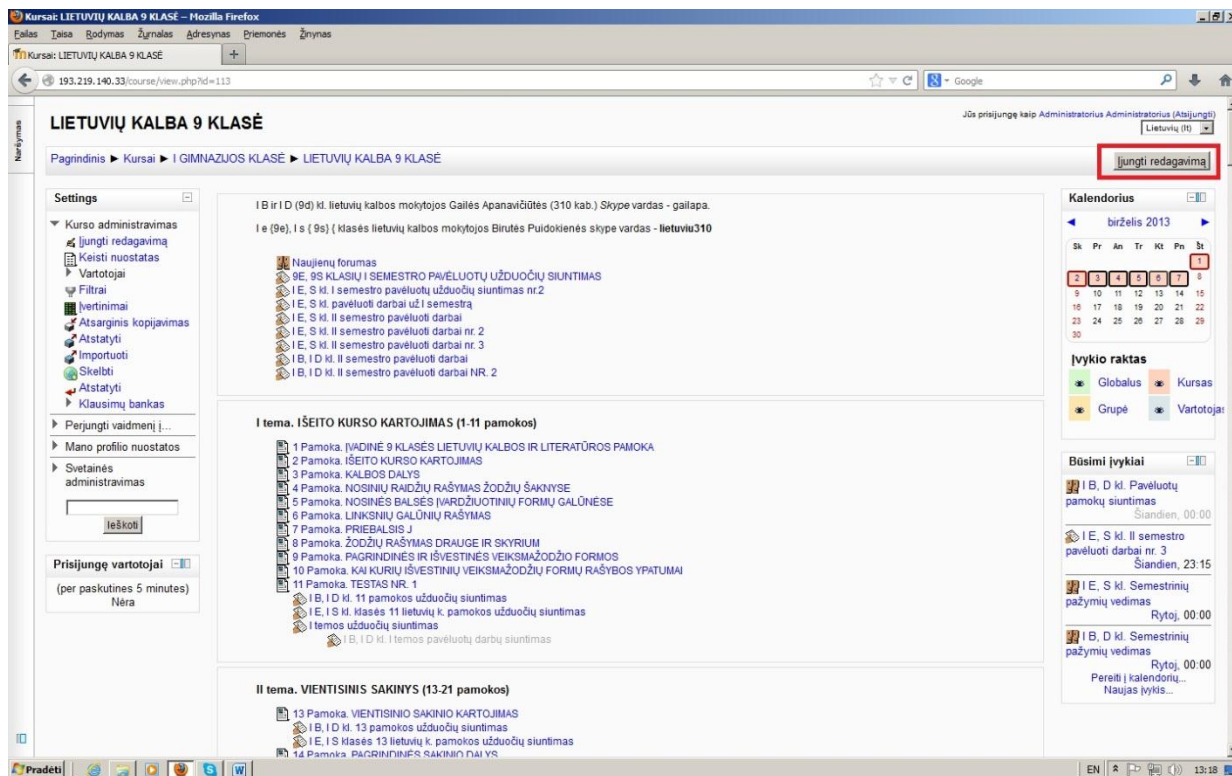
Kursai: LIETUVIŲ KALBA 9 KLASĖ – Mozilla Firefox

Failas Taisa Rodymas Žurnalas Adresynas Priemonės Žinynas

Kursai: LIETUVIŲ KALBA 9 KLASĖ

193.219.140.33/course/view.php?id=113

Google

Naršymas

LIETUVIŲ KALBA 9 KLASĖ

Jūs prisijungę kaip Administratorius Administratorius (Atsijungti)

Lietuvių (lt)

Pagrindinis ► Kursai ► I GIMNAZIJOS KLASĖ ► LIETUVIŲ KALBA 9 KLASĖ

Įjungti redagavimą

Settings

Kurso administravimas
Įjungti redagavimą
Keisti nuostatas
Vartotojai
Filtrai
Įvertinimai
Atsarginis kopijavimas
Atstatyti
Importuoti
Skelbti
Atstatyti
Klausimų bankas
Perjungti vaidmenį į...
Mano profilio nuostatos
Svetainės administravimas

Ieškoti

Prisijungę vartotojai

(per paskutines 5 minutes)
Nėra

I B ir I D (9d) kl. lietuvių kalbos mokytojos Gailės Apanavičiūtės (310 kab.) Skype vardas - gailapa.

I e (9e), I s (9s) klasės lietuvių kalbos mokytojos Birutės Puidokienės skype vardas - lietuviu310

Naujienų forumas
9E, 9S KLASIŲ I SEMESTRO PAVĖLUOTŲ UŽDUOČIŲ SIUNTIMAS
I E, S kl. I semestro pavėluotų užduočių siuntimas nr.2
I E, S kl. pavėluoti darbai už I semestrą
I E, S kl. II semestro pavėluoti darbai
I E, S kl. II semestro pavėluoti darbai nr. 2
I E, S kl. II semestro pavėluoti darbai nr. 3
I B, I D kl. II semestro pavėluoti darbai
I B, I D kl. II semestro pavėluoti darbai NR. 2

I tema. IŠEITO KURSO KARTOJIMAS (1-11 pamokos)

1 Pamoka. ĮVADINĖ 9 KLASĖS LIETUVIŲ KALBOS IR LITERATŪROS PAMOKA
2 Pamoka. IŠEITO KURSO KARTOJIMAS
3 Pamoka. KALBOS DALYS
4 Pamoka. NOSINIŲ RAIDŽIŲ RAŠYMAS ŽODŽIŲ ŠAKNYSE
5 Pamoka. NOSINĖS BALSĖS ĮVARDŽIUOTINIŲ FORMŲ GALŪNĖSE
6 Pamoka. LINKSNIŲ GALŪNIŲ RAŠYMAS
7 Pamoka. PRIEBALSIS J
8 Pamoka. ŽODŽIŲ RAŠYMAS DRAUGE IR SKYRIUM
9 Pamoka. PAGRINDINĖS IR IŠVESTINĖS VEIKSMAŽODŽIO FORMOS
10 Pamoka. KAI KURIŲ IŠVESTINIŲ VEIKSMAŽODŽIŲ FORMŲ RAŠYBOS YPATUMAI
11 Pamoka. TESTAS NR. 1
I B, I D kl. 11 pamokos užduočių siuntimas
I E, I S kl. klasės 11 lietuvių k. pamokos užduočių siuntimas
I temos užduočių siuntimas
I B, I D kl. I temos pavėluotų darbų siuntimas

II tema. VIENTISINIS SAKINYS (13-21 pamokos)

13 Pamoka. VIENTISINIO SAKINIO KARTOJIMAS
I B, I D kl. 13 pamokos užduočių siuntimas
I E, I S klasės 13 lietuvių k. pamokos užduočių siuntimas
14 Pamoka. PAGRINDINĖS SAKINIO DALYS

Kalendorius

birželis 2013

| Sk | Pr | An | Tr | Kt | Pn | Št |
|---|---|---|---|---|---|---|
| | | | | | | 1 |
| 2 | 3 | 4 | 5 | 6 | 7 | 8 |
| 9 | 10 | 11 | 12 | 13 | 14 | 15 |
| 16 | 17 | 18 | 19 | 20 | 21 | 22 |
| 23 | 24 | 25 | 26 | 27 | 28 | 29 |
| 30 | | | | | | |

Įvykio raktas

Globalus
Kursas
Grupė
Vartotojas

Būsimi įvykiai

I B, D kl. Pavėluotų pamokų siuntimas
Šiandien, 00:00

I E, S kl. II semestro pavėluoti darbai nr. 3
Šiandien, 23:15

I E, S kl. Semestrinių pažymių vedimas
Rytoj, 00:00

I B, D kl. Semestrinių pažymių vedimas
Rytoj, 00:00

Pereiti į kalendorių...
Naujas įvykis...

Pradėti

EN 13:18